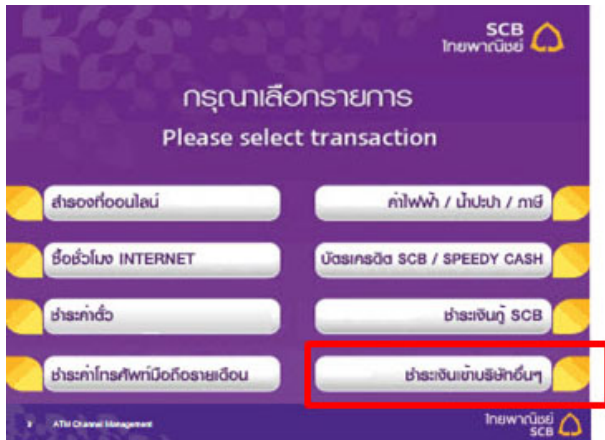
SCB
ไทยพาณิชย์

กรุณาเลือกรายการ
Please select transaction

สำรองที่ออนไลน์

ค่าไฟฟ้า / น้ำประปา / ภาษี

ซื้อชั่วโมง INTERNET

บัตรเครดิต SCB / SPEEDY CASH

ชำระค่าตั๋ว

ชำระเงินกู้ SCB

ชำระค่าโทรศัพท์มือถือรายเดือน

ชำระเงินเข้าบริษัทอื่นๆ

ATM Channel Management

ไทยพาณิชย์
SCB